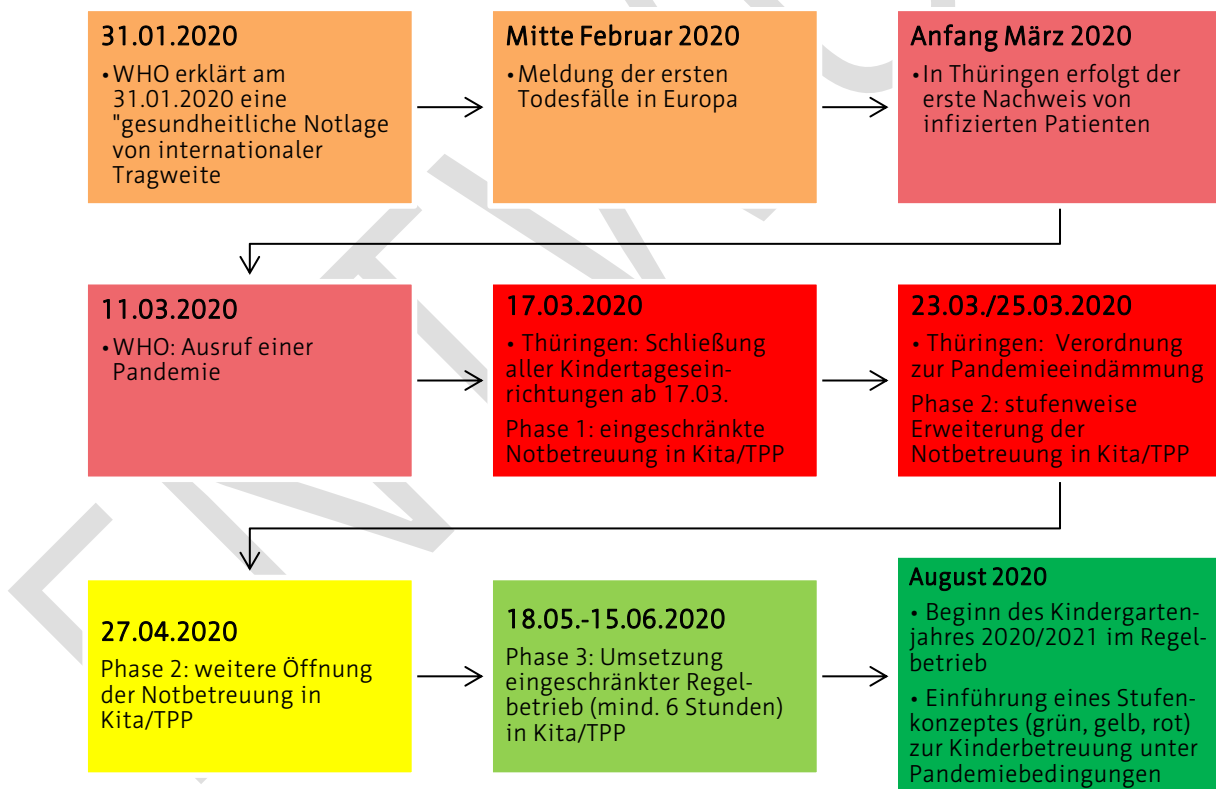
31.01.2020

• WHO erklärt am 31.01.2020 eine "gesundheitliche Notlage von internationaler Tragweite

Mitte Februar 2020

• Meldung der ersten Todesfälle in Europa

Anfang März 2020

• In Thüringen erfolgt der erste Nachweis von infizierten Patienten

11.03.2020

• WHO: Ausruf einer Pandemie

17.03.2020

• Thüringen: Schließung aller Kindertageseinrichtungen ab 17.03.

Phase 1: eingeschränkte Notbetreuung in Kita/TPP

23.03./25.03.2020

• Thüringen: Verordnung zur Pandemieeindämmung

Phase 2: stufenweise Erweiterung der Notbetreuung in Kita/TPP

27.04.2020

Phase 2: weitere Öffnung der Notbetreuung in Kita/TPP

18.05.-15.06.2020

Phase 3: Umsetzung eingeschränkter Regelbetrieb (mind. 6 Stunden) in Kita/TPP

August 2020

• Beginn des Kindergartenjahres 2020/2021 im Regelbetrieb

• Einführung eines Stufenkonzeptes (grün, gelb, rot) zur Kinderbetreuung unter Pandemiebedingungen